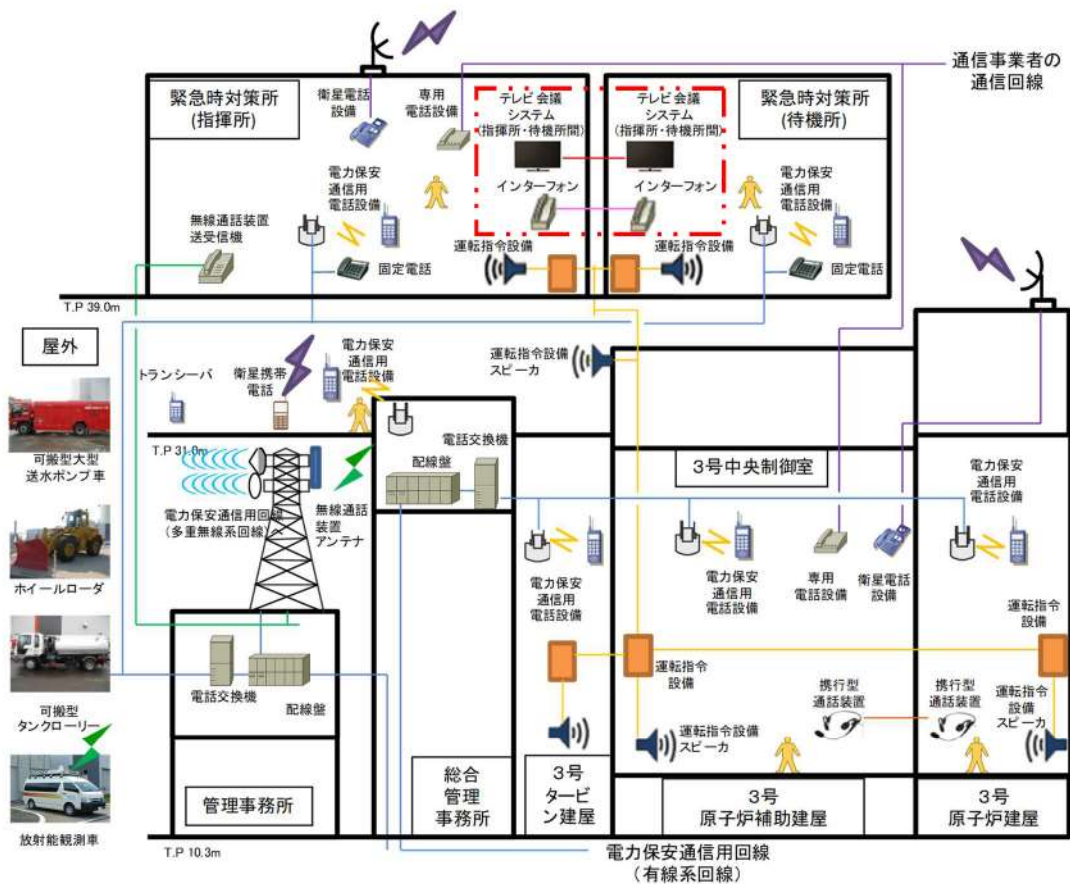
通信事業者の通信回線

緊急時対策所（指揮所）

衛星電話設備

専用電話設備

テレビ会議システム（指揮所・待機所間）

テレビ会議システム（指揮所・待機所間）

緊急時対策所（待機所）

電力保安通信用電話設備

インターフォン

インターフォン

電力保安通信用電話設備

無線通話装置送受信機

運転指令設備

運転指令設備

固定電話

固定電話

T.P 39.0m

屋外

トランシーバ

衛星携帯電話

電力保安通信用電話設備

運転指令設備スピーカ

可搬型大型送水ポンプ車

T.P 31.0m

電話交換機

配線盤

3号中央制御室

電力保安通信用電話設備

電力保安通信用回線（多重無線系回線）

無線通話装置アンテナ

ホイールローダ

電力保安通信用電話設備

電力保安通信用電話設備

専用電話設備

衛星電話設備

運転指令設備

可搬型タンクローリー

電話交換機

配線盤

運転指令設備

携行型通話装置

携行型通話装置

運転指令設備スピーカ

運転指令設備スピーカ

放射能観測車

管理事務所

総合管理事務所

3号タービン建屋

3号原子炉補助建屋

3号原子炉建屋

T.P 10.3m

電力保安通信用回線（有線系回線）